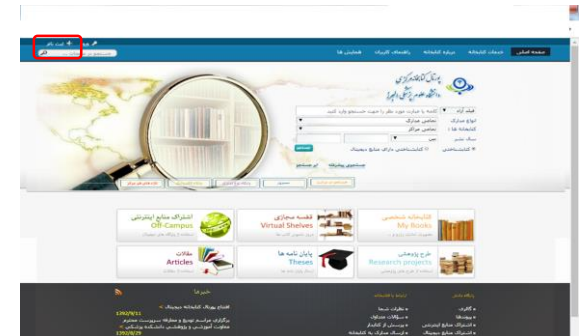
صفحه اصلی | خدمات کتابخانه | درباره کتابخانه | راهنمای کاربران | همایش ها

ثبت نام

پورتال کتابخانه مرکزی
دانشگاه علوم پزشکی البرز

کتابشناسی

جستجو

جستجوی پیشرفته

اشتراک منابع اینترنتی
Off-Campus

قفسه مجازی
Virtual Shelves

کتابخانه شخصی
My Books

مقالات
Articles

پایان نامه ها
Theses

طرح پژوهشی
Research projects

خبرها

افتتاح پورتال کتابخانه دیجیتال

برگزاری مراسم توزیع و معارفه سرپرست معاونت آموزشی و پژوهشی دانشکده پزشکی

نظرات شما
پیوندها
اشتراک منابع اینترنتی